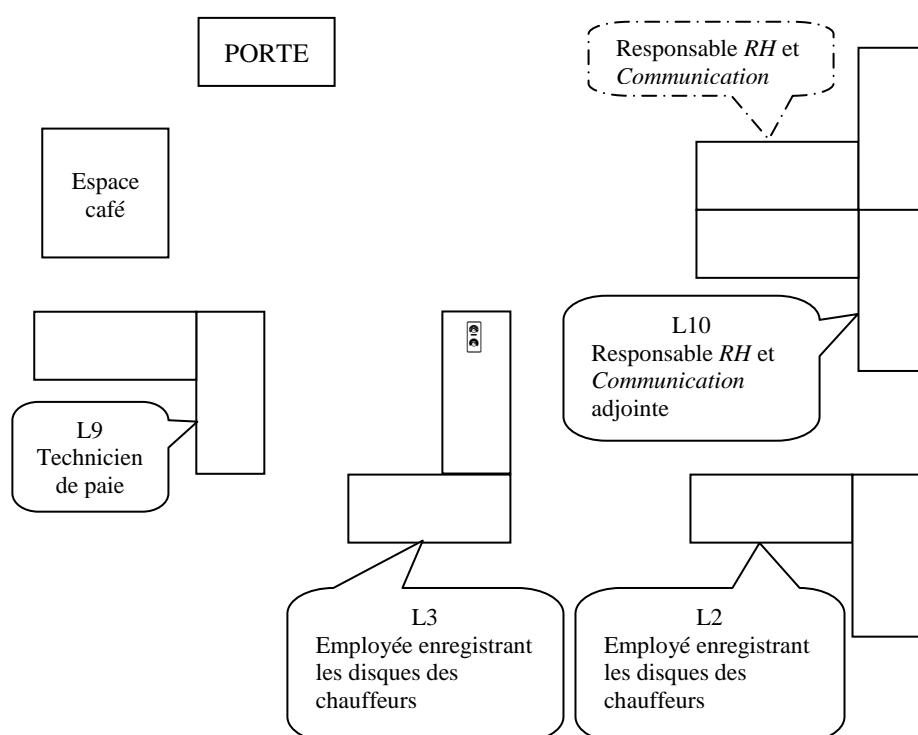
PORTE

Responsable *RH* et *Communication*

Espace café

L10
Responsable *RH* et *Communication* adjointe

L9
Technicien de paie

L3
Employée enregistrant les disques des chauffeurs

L2
Employé enregistrant les disques des chauffeurs